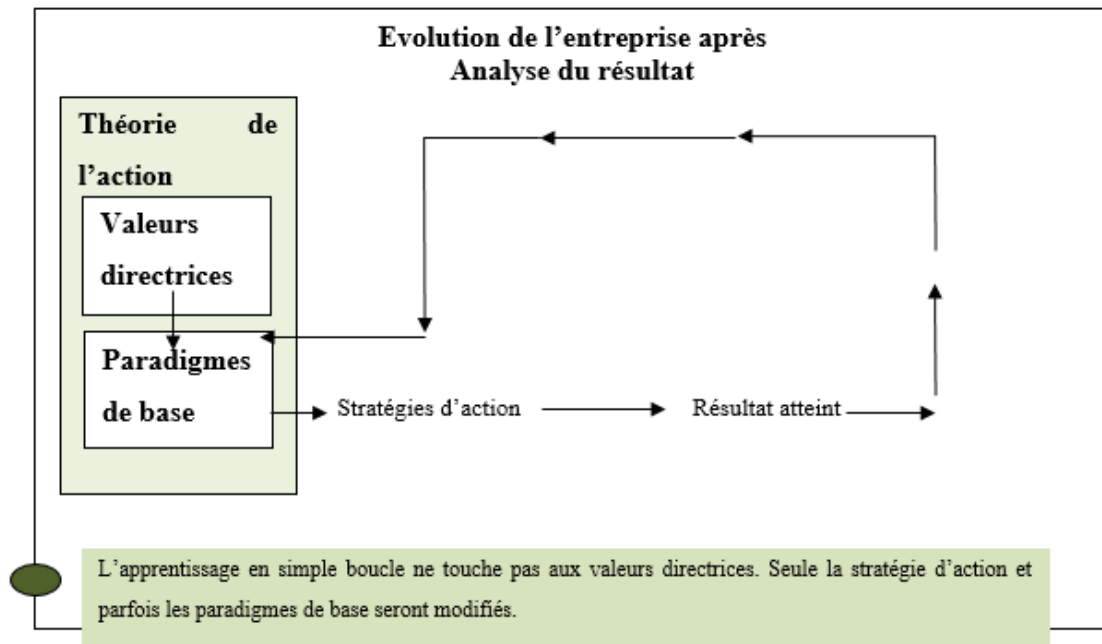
Evolution de l'entreprise après
Analyse du résultat

Théorie de l'action

Valeurs directrices

Paradigmes de base

Stratégies d'action

Résultat atteint

L'apprentissage en simple boucle ne touche pas aux valeurs directrices. Seule la stratégie d'action et parfois les paradigmes de base seront modifiés.